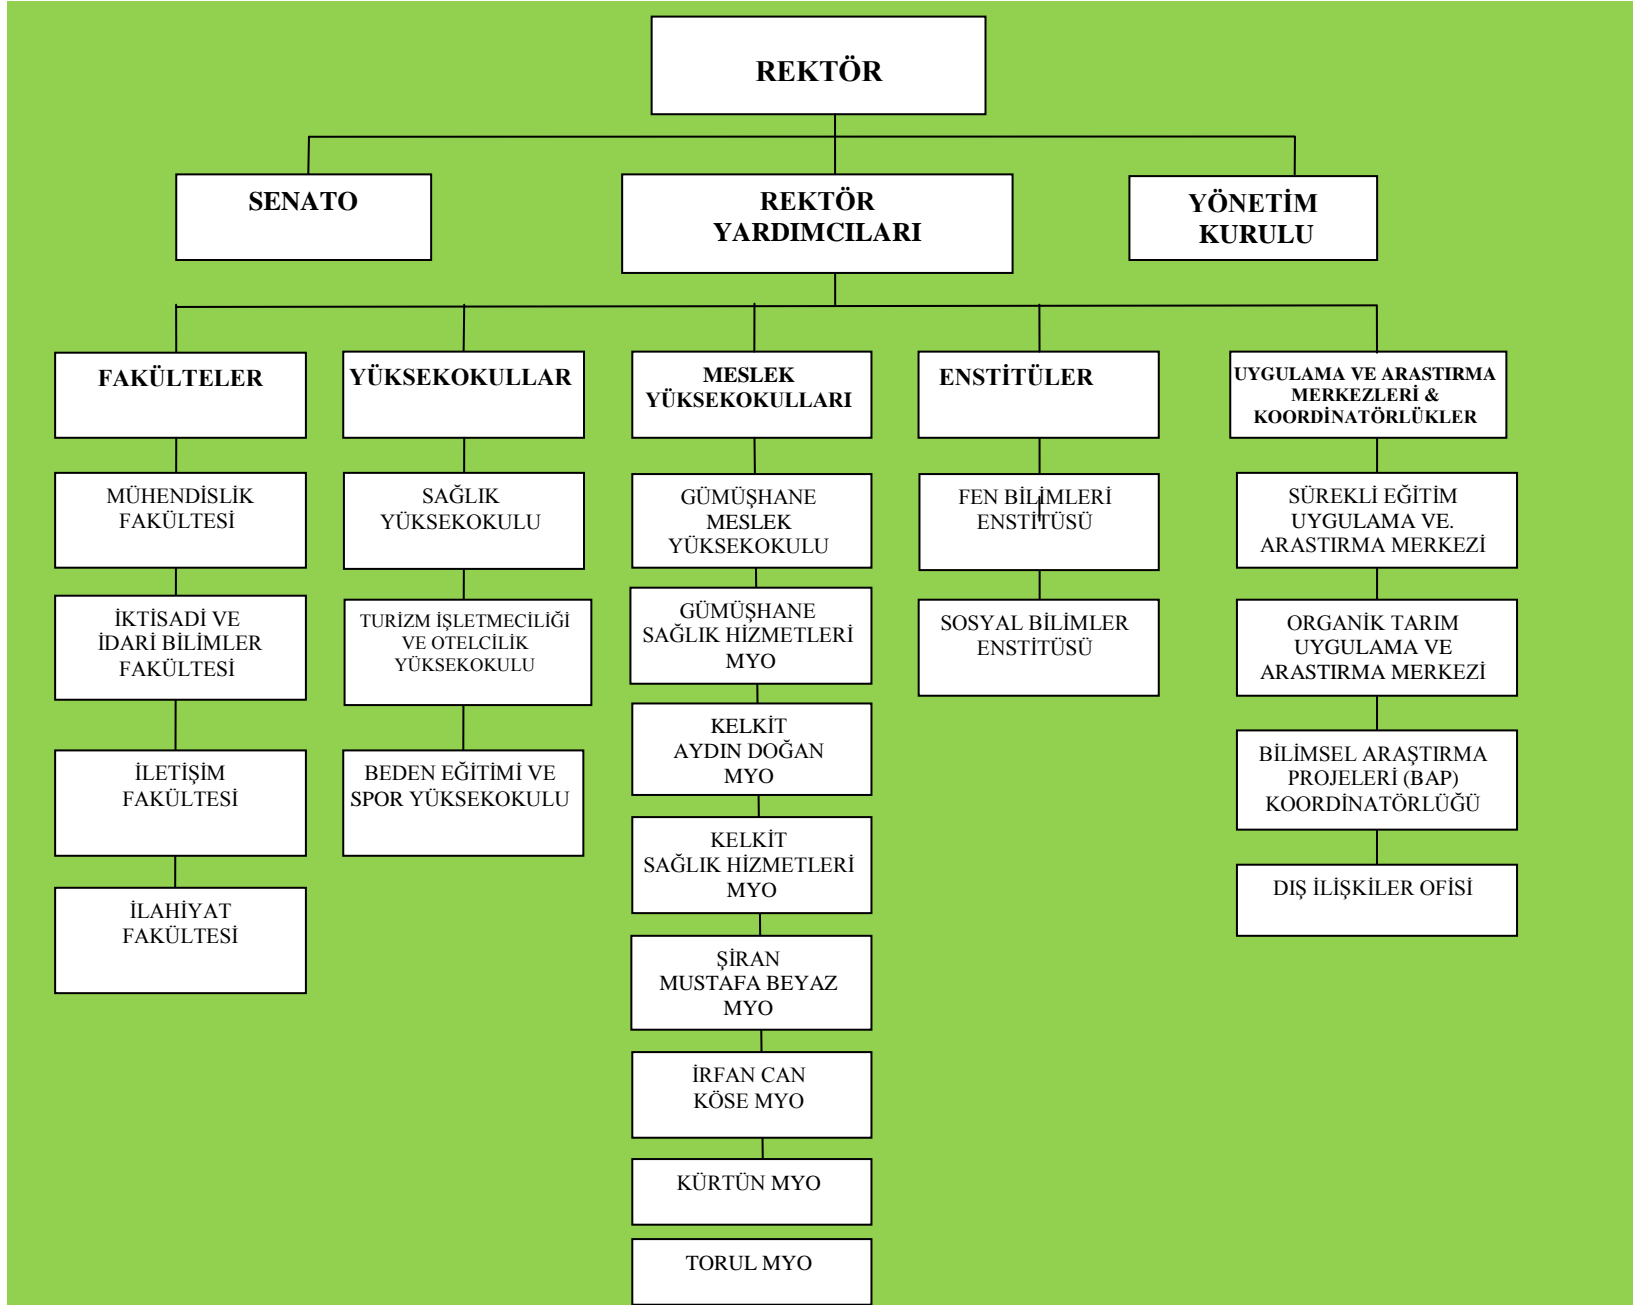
REKTÖR

SENATO

REKTÖR YARDIMCILARI

YÖNETİM KURULU

FAKÜLTELER

MÜHENDİSLİK FAKÜLTESİ

İKTİSADİ VE İDARİ BİLİMLER FAKÜLTESİ

İLETİŞİM FAKÜLTESİ

İLAHİYAT FAKÜLTESİ

YÜKSEKOKULLAR

SAĞLIK YÜKSEKOKULU

TURİZM İŞLETMECİLİĞİ VE OTELCİLİK YÜKSEKOKULU

BEDEN EĞİTİMİ VE SPOR YÜKSEKOKULU

MESLEK YÜKSEKOKULLARI

GÜMÜŞHANE MESLEK YÜKSEKOKULU

GÜMÜŞHANE SAĞLIK HİZMETLERİ MYO

KELKİT AYDIN DOĞAN MYO

KELKİT SAĞLIK HİZMETLERİ MYO

ŞİRAN MUSTAFA BEYAZ MYO

İRFAN CAN KÖSE MYO

KÜRTÜN MYO

TORUL MYO

ENSTİTÜLER

FEN BİLİMLERİ ENSTİTÜSÜ

SOSYAL BİLİMLER ENSTİTÜSÜ

UYGULAMA VE ARASTIRMA MERKEZLERİ & KOORDİNATÖRLÜKLER

SÜREKLİ EĞİTİM UYGULAMA VE. ARASTIRMA MERKEZİ

ORGANİK TARIM UYGULAMA VE ARASTIRMA MERKEZİ

BİLİMSEL ARAŞTIRMA PROJELERİ (BAP) KOORDİNATÖRLÜĞÜ

DIŞ İLİŞKİLER OFİSİ